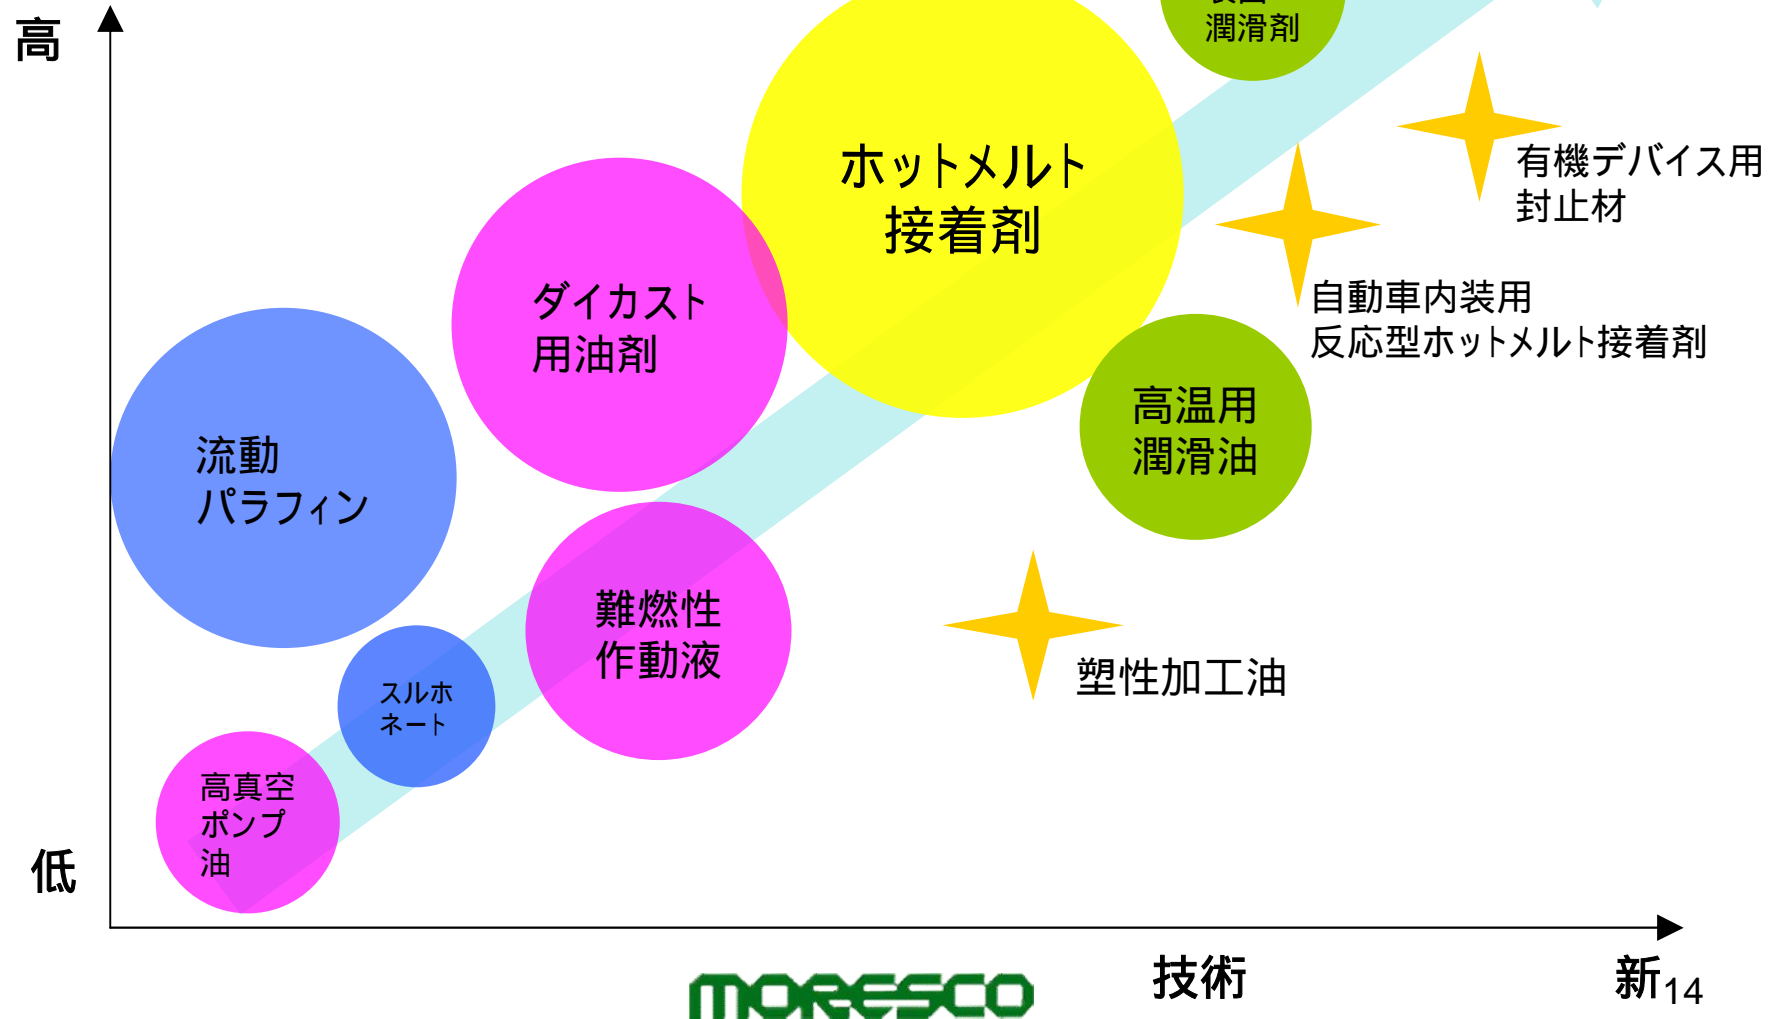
高

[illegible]
潤滑剤

ホットメルト
接着剤

有機デバイス用
封止材

ダイカスト
用油剤

自動車内装用
反応型ホットメルト接着剤

高温用
潤滑油

流動
パラフィン

難燃性
作動液

塑性加工油

スルホ
ネート

高真空
ポンプ
油

低

技術

新

14

MORESCO